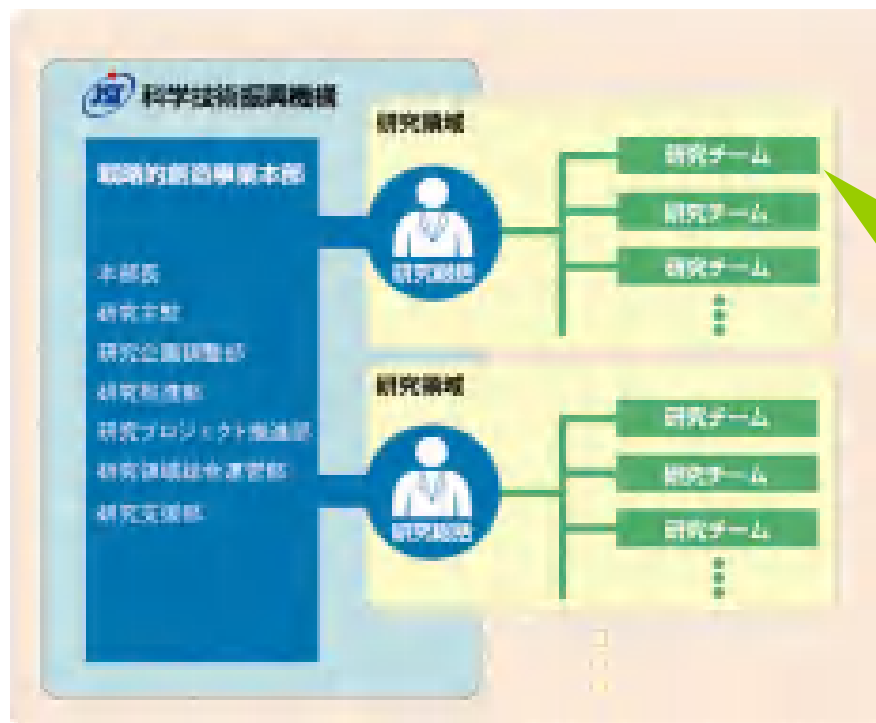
JST 科学技術振興機構

戦略的創造事業本部

本部長
研究主幹
研究企画調整部
研究推進部
研究プロジェクト推進部
研究領域総合運営部
研究支援部

研究領域

研究総括

研究チーム
研究チーム
研究チーム

研究領域

研究総括

研究チーム
研究チーム
研究チーム